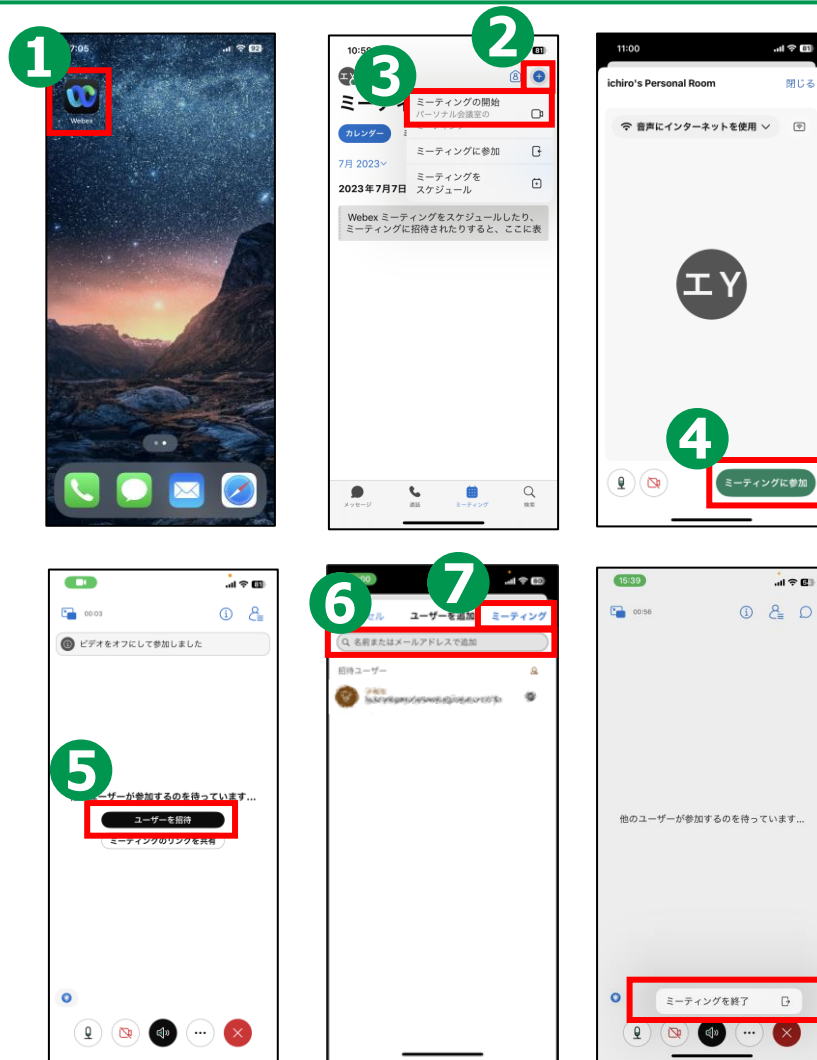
1
7:05
Webex

2
3
10:5
ミーティ
ミーティングの開始
パーソナル会議室の
ミーティングに参加
ミーティングを
スケジュール
カレンダー
7月 2023
2023年7月7日
Webex ミーティングをスケジュールしたり、ミーティングに招待されたりすると、ここに表
メッセージ
通話
ミーティング
検索

11:00
ichiro's Personal Room
閉じる
音声にインターネットを使用
エY
4
ミーティングに参加

00:03
ビデオをオフにして参加しました
5
ーザーが参加するのを待っています...
ユーザーを招待
ミーティングのリンクを共有

6
7
セル
ユーザーを追加
ミーティング
名前またはメールアドレスで追加
招待ユーザー
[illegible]

15:39
00:56
他のユーザーが参加するのを待っています...
ミーティングを終了